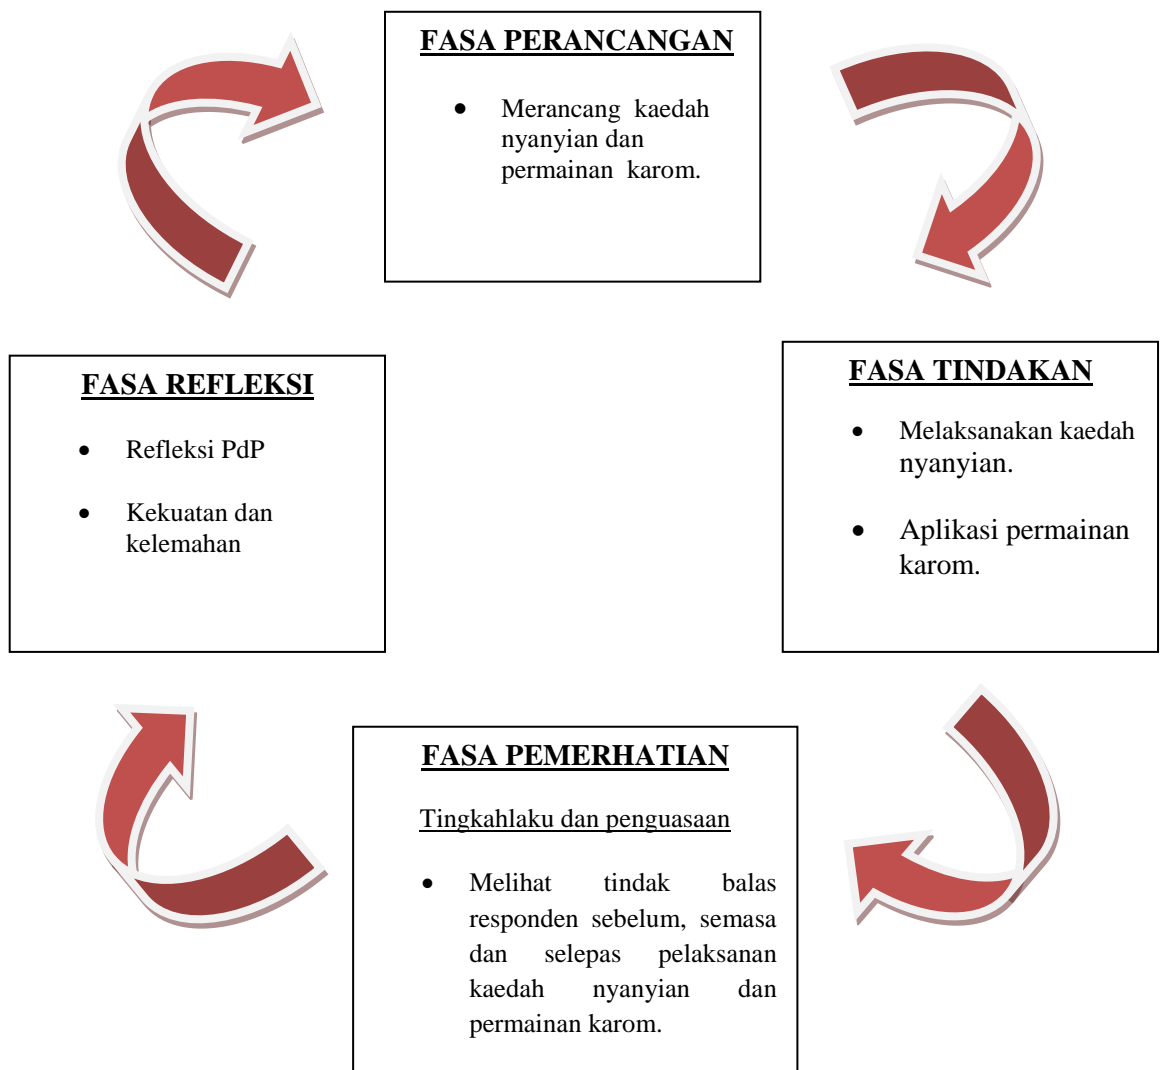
FASA PERANCANGAN

- Merancang kaedah nyanyian dan permainan karom.

FASA REFLEKSI

- Refleksi PdP
- Kekuatan dan kelemahan

FASA TINDAKAN

- Melaksanakan kaedah nyanyian.
- Aplikasi permainan karom.

FASA PEMERHATIAN

Tingkahlaku dan penguasaan

- Melihat tindak balas responden sebelum, semasa dan selepas pelaksanan kaedah nyanyian dan permainan karom.